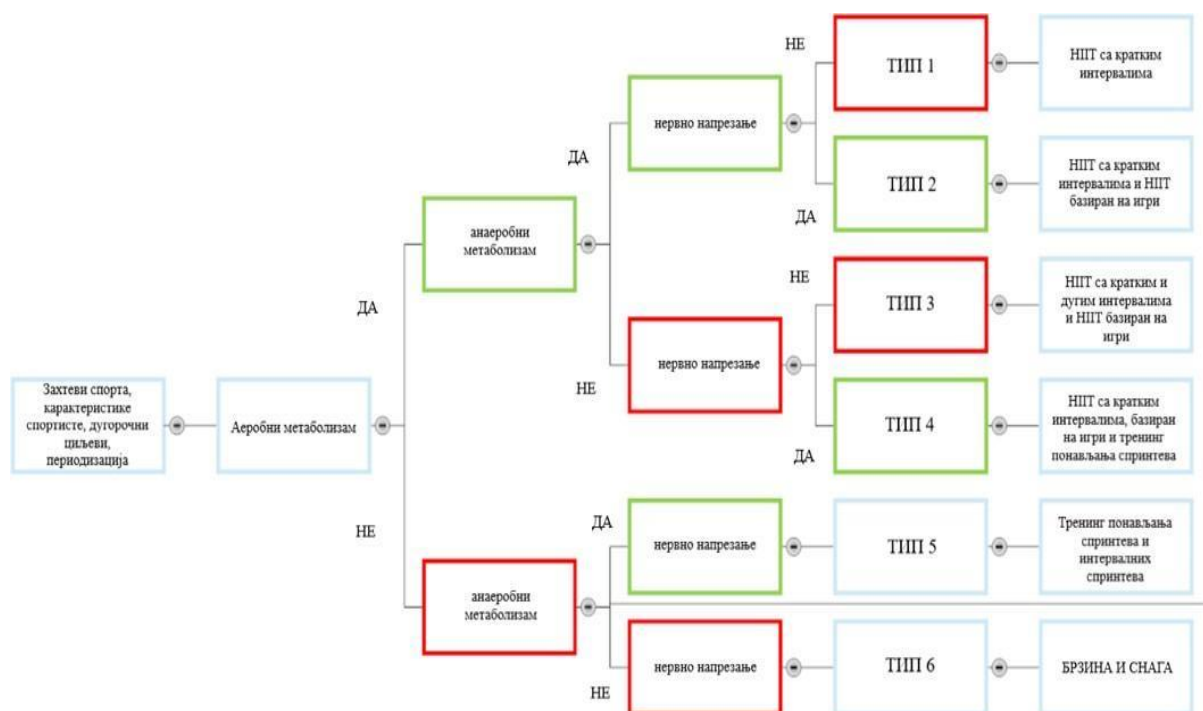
Захтеви спорта, карактеристике спортисте, дугорочни циљеви, периодизација

Аеробни метаболизам

ДА

анаеробни метаболизам

ДА

нервно напрезање

НЕ

ТИП 1

НИТ са кратким интервалима

ТИП 2

ДА

НИТ са кратким интервалима и НИТ базиран на игри

НЕ

нервно напрезање

НЕ

ТИП 3

НИТ са кратким и дугим интервалима и НИТ базиран на игри

ТИП 4

ДА

НИТ са кратким интервалима, базиран на игри и тренинг понављања спринтева

НЕ

анаеробни метаболизам

ДА

нервно напрезање

ТИП 5

Тренинг понављања спринтева и интервалних спринтева

нервно напрезање

НЕ

ТИП 6

БРЗИНА И СНАГА